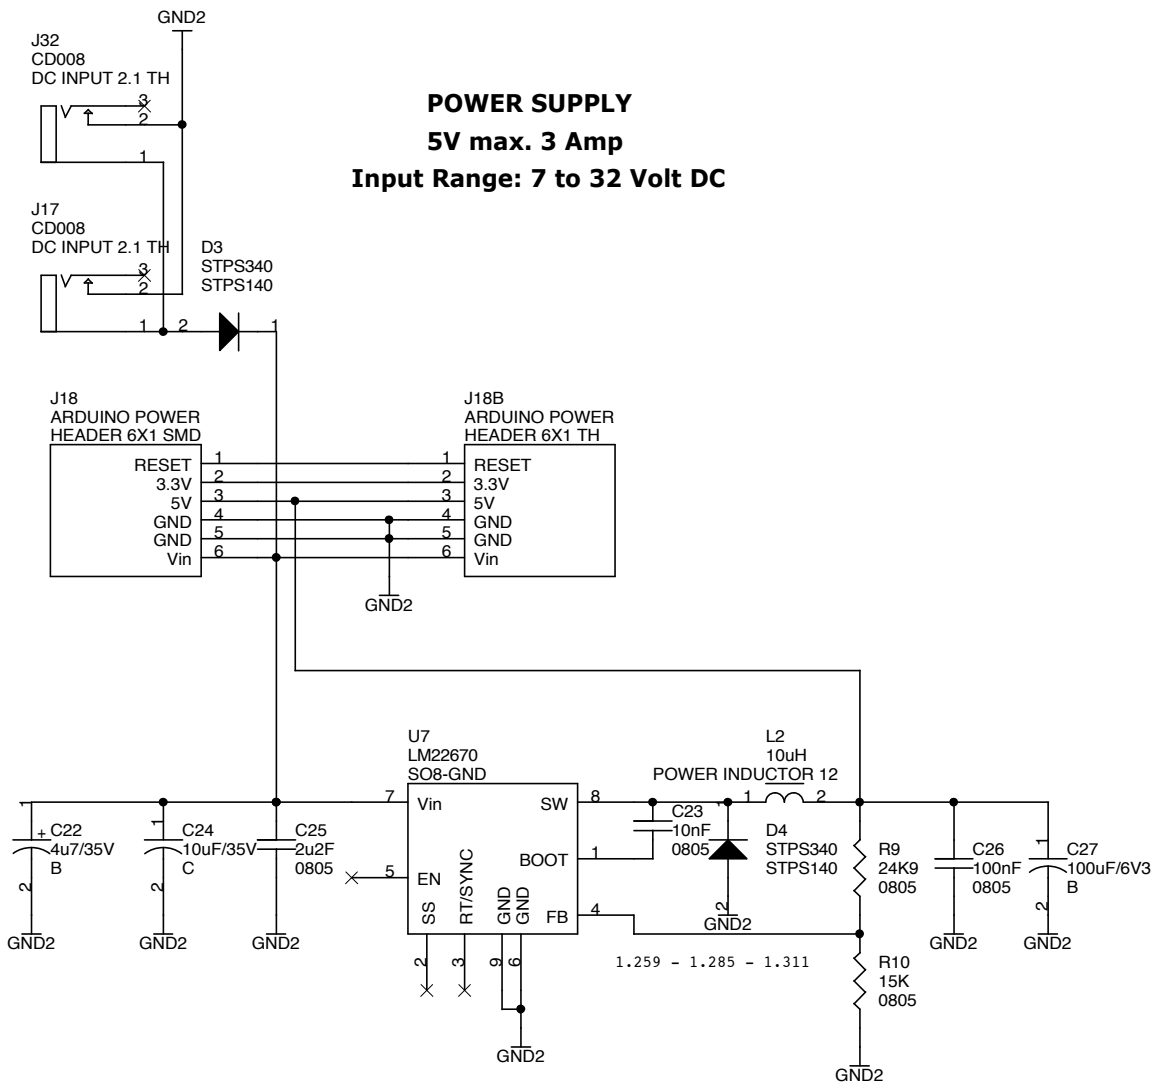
GND2

J32
CD008
DC INPUT 2.1 TH

3
2
1

POWER SUPPLY
5V max. 3 Amp
Input Range: 7 to 32 Volt DC

J17
CD008
DC INPUT 2.1 TH

3
2
1

D3
STPS340
STPS140

2
1

J18
ARDUINO POWER
HEADER 6X1 SMD

RESET 1
3.3V 2
5V 3
GND 4
GND 5
Vin 6

J18B
ARDUINO POWER
HEADER 6X1 TH

1 RESET
2 3.3V
3 5V
4 GND
5 GND
6 Vin

GND2

U7
LM22670
SO8-GND

7 Vin
SW 8
BOOT 1
5 EN
SS
RT/SYNC
GND
GND
FB 4
2
3
9
6

GND2

L2
10uH
POWER INDUCTOR 12
1 2

C23
10nF
0805

D4
STPS340
STPS140
2

GND2

C22
4u7/35V
B
1
2
GND2

C24
10uF/35V
C
1
2
GND2

C25
2u2F
0805
GND2

R9
24K9
0805

C26
100nF
0805
GND2

C27
100uF/6V3
B
1
2
GND2

1.259 - 1.285 - 1.311

R10
15K
0805
GND2